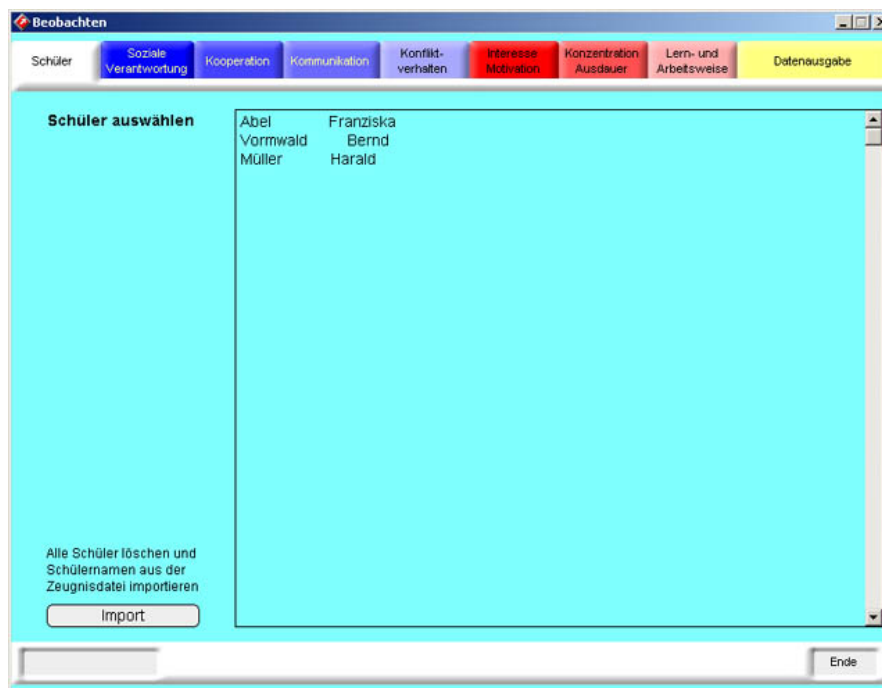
Beobachten

Schüler | Soziale Verantwortung | Kooperation | Kommunikation | Konflikt-verhalten | Interesse Motivation | Konzentration Ausdauer | Lern- und Arbeitsweise | Datenausgabe

Schüler auswählen

Abel Franziska
Vormwald Bernd
Müller Harald

Alle Schüler löschen und Schülernamen aus der Zeugnisdatei importieren

Import

Ende